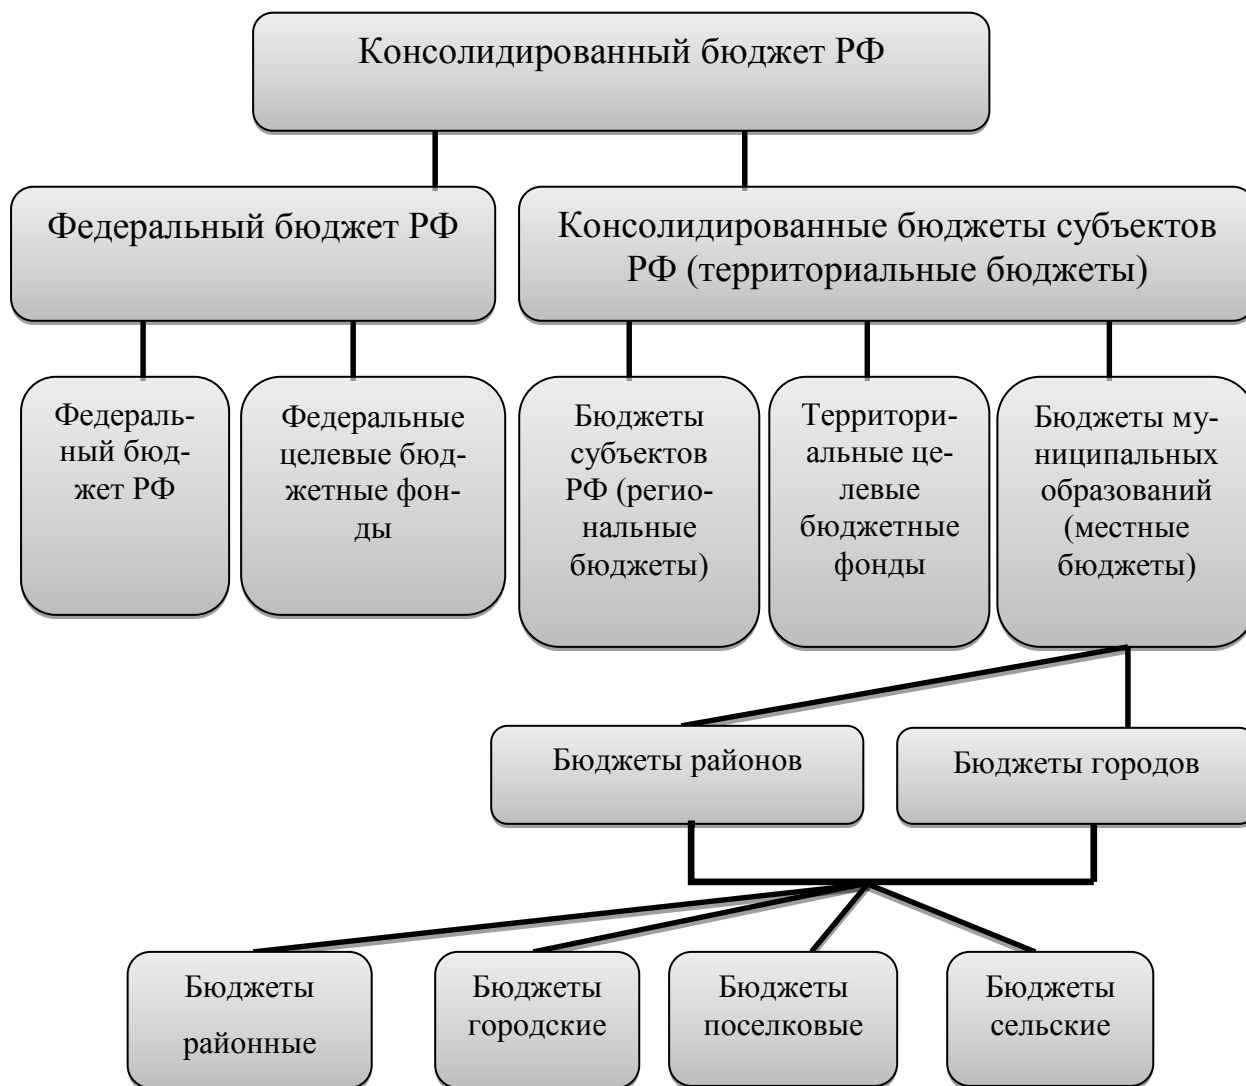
Консолидированный бюджет РФ

Федеральный бюджет РФ

Консолидированные бюджеты субъектов РФ (территориальные бюджеты)

Федеральный бюджет РФ

Федеральные целевые бюджетные фонды

Бюджеты субъектов РФ (региональные бюджеты)

Территориальные целевые бюджетные фонды

Бюджеты муниципальных образований (местные бюджеты)

Бюджеты районов

Бюджеты городов

Бюджеты районные

Бюджеты городские

Бюджеты поселковые

Бюджеты сельские